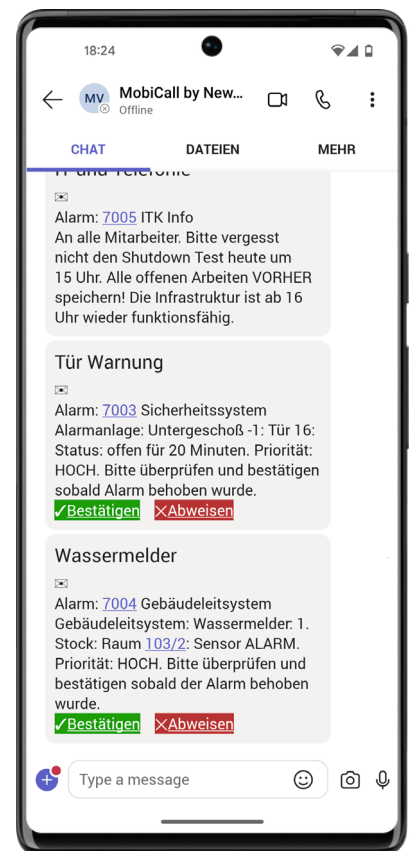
18:24

MV
MobiCall by New...
Offline

CHAT
DATEIEN
MEHR

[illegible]

Alarm: 7005 ITK Info
An alle Mitarbeiter. Bitte vergesst nicht den Shutdown Test heute um 15 Uhr. Alle offenen Arbeiten VORHER speichern! Die Infrastruktur ist ab 16 Uhr wieder funktionsfähig.

Tür Warnung

Alarm: 7003 Sicherheitssystem
Alarmanlage: Untergeschoß -1: Tür 16: Status: offen für 20 Minuten. Priorität: HOCH. Bitte überprüfen und bestätigen sobald Alarm behoben wurde.
✓Bestätigen ✕Abweisen

Wassermelder

Alarm: 7004 Gebäudeleitsystem
Gebäudeleitsystem: Wassermelder: 1. Stock: Raum 103/2: Sensor ALARM. Priorität: HOCH. Bitte überprüfen und bestätigen sobald der Alarm behoben wurde.
✓Bestätigen ✕Abweisen

Type a message